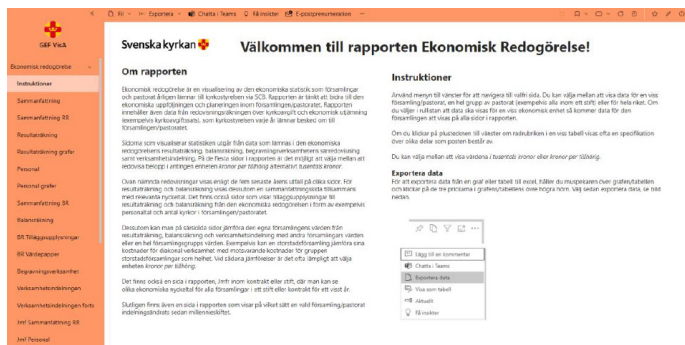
GIFF VisA

Ekonomisk redogörelse

Instruktioner
Sammanfattning
Sammanfattning RR
Resultaträkning
Resultaträkning grafer
Personal
Personal grafer
Sammanfattning BR
Balansräkning
BR Tilläggsupplysningar
BR Värdepapper
Begravningsverksamhet
Verksamhetsindelningen
Verksamhetsindelningen forts
Jmf Sammanfattning RR
Jmf Personal

Fil | Exportera | Chatta i Teams | Få insikter | E-postpresentation

Svenska kyrkan

Välkommen till rapporten Ekonomisk Redogörelse!

Om rapporten

Ekonomisk redogörelse är en visualisering av den ekonomiska statistik som församlingar och pastorat årligen lämnar till kyrkostyrelsen via SCB. Rapporten är tänkt att bidra till den ekonomiska uppföljningen och planeringen inom församlingen/pastoratet. Rapporten innehåller även data från redovisningsårsringen över kyrkoavgift och ekonomisk utjämning (exempelvis kyrkoavgifter), som kyrkostyrelsen varje år lämnar besked om till församlingen/pastoratet.

Sidorna som visualiserar statistiken utgår från data som lämnas i den ekonomiska redogörelsens resultaträkning, balansräkning, begravningsverksamhetens resredovisning samt verksamhetsindelning. På de flesta sidor i rapporten är det möjligt att välja mellan att redovisa belopp i antingen enheten kronor per tillhörig alternativt tusentals kronor.

Ovan nämnda redovisningar visas enligt de fem senaste åren uttalt på olika sidor. För resultaträkning och balansräkning visas dessutom en sammanfattning/sista föregående med relevanta nyckeltal. Det finns också sidor som visar tilläggsupplysningar till resultaträkning och balansräkning från den ekonomiska redogörelsen i form av exempelvis personaltal och antal kyrkor i församlingen/pastoratet.

Dessutom kan man på särskilda sidor jämföra den egna församlingens värden från resultaträkning, balansräkning och verksamhetsindelning med andra församlingars värden eller en hel församlingsgrupps värden. Exempelvis kan en stordsfförsamling jämföra sina kostnader för diakonal verksamhet med motsvarande kostnader för gruppen storstadsförsamlingar som helhet. Vid sådana jämförelser är det ofta lämpligt att välja enheten kronor per tillhörig.

Det finns också en sida i rapporten, Jmf: inom kontrakt eller stift, där man kan se olika ekonomiska nyckeltal för alla församlingar i ett stift eller kontrakt för ett visst år.

Slutligen finns även en sida i rapporten som visar på vilket sätt en vald församling/pastorat indelningsändrats sedan millennieskiftet.

Instruktioner

Använd menyn till vänster för att navigera till valfri sida. Du kan välja mellan att visa data för en viss församling/pastorat, en hel grupp av pastorat (exempelvis alla inom ett stift) eller för hela riket. Om du väljer i rullistan att data ska visas för en viss ekonomisk enhet så kommer data för den församlingen att visas på alla sidor i rapporten.

Om du klickar på plustecknen till vänster om radrubriken i en viss tabell visas ofta en specifikation över olika delar som posten består av.

Du kan välja mellan att visa värdena i tusentals kronor eller kronor per tillhörig.

Exportera data

För att exportera data från en graf eller tabell till excel, håller du muspekaren över grafen/tabellen och klickar på de tre prickarna i grafens/tabellens övre högra hörn. Välj sedan exportera data, se bild nedan.

Lägg till en kommentar
Chatta i Teams
Exportera data
Visa som tabell
Aktuellt
Få insikter